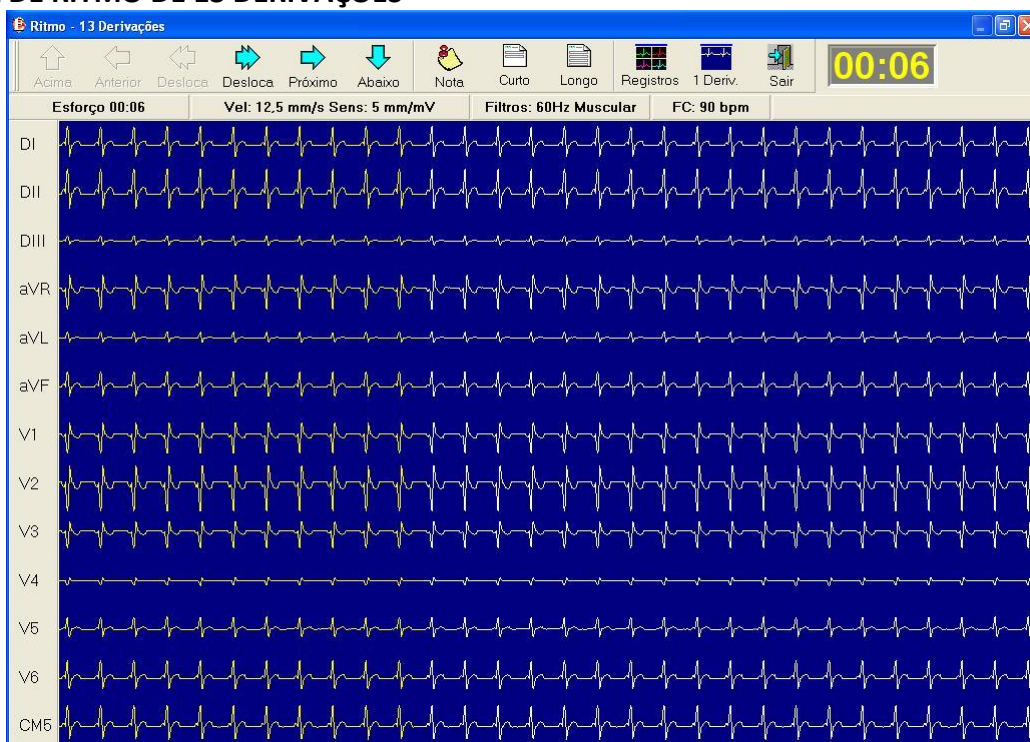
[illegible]

Ritmo - 13 Derivações

Acima Anterior Desloca Desloca Próximo Abaixo Nota Curto Longo Registros 1 Deriv. Sair

00:06

Esforço 00:06 | Vel: 12,5 mm/s Sens: 5 mm/mV | Filtros: 60Hz Muscular | FC: 90 bpm

DI
DII
DIII
aVR
aVL
aVF
V1
V2
V3
V4
V5
V6
CM5